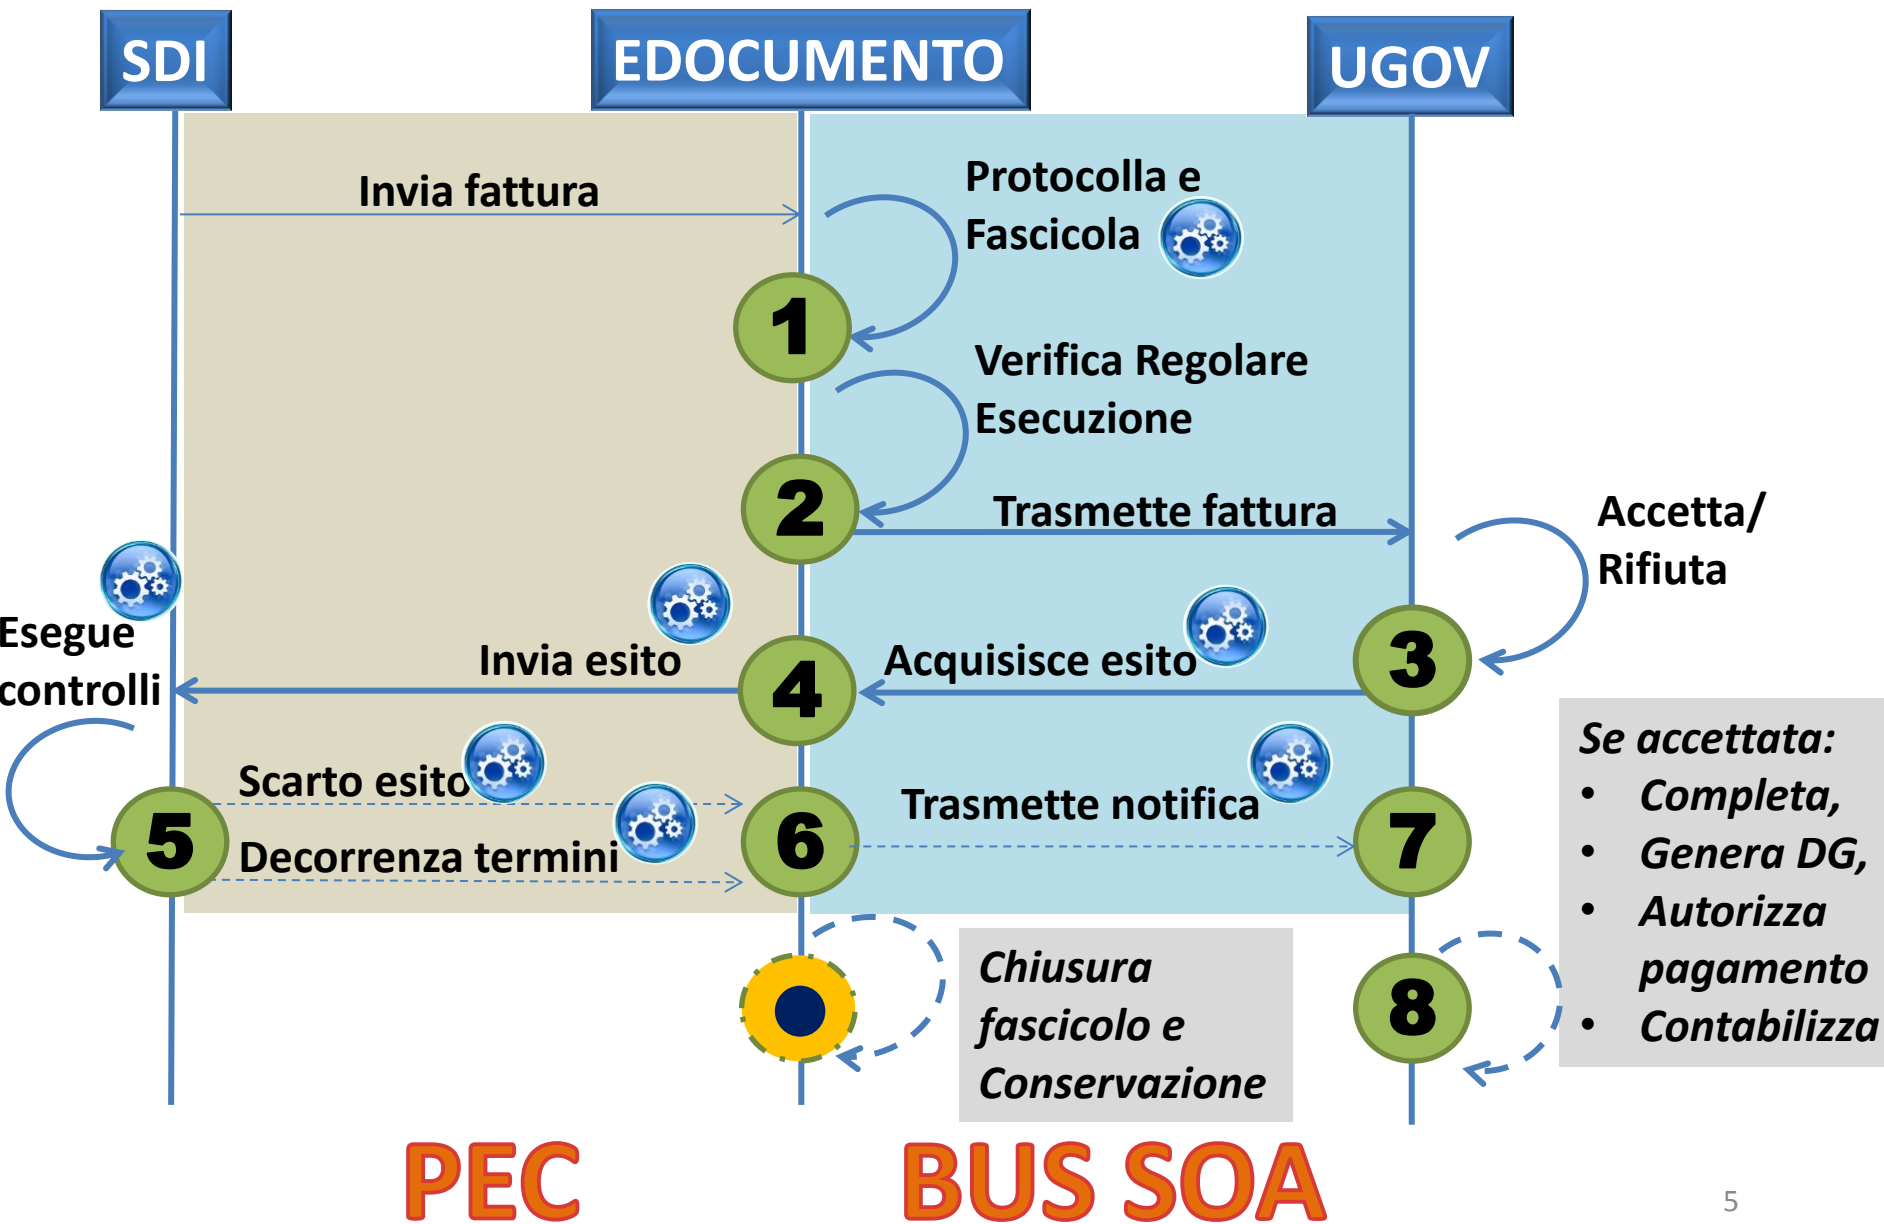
SDI

EDOCUMENTO

UGOV

Invia fattura

Protocolla e Fascicola

1

Verifica Regolare Esecuzione

2

Trasmette fattura

Accetta/ Rifiuta

Esegue controlli

Invia esito

4

Acquisisce esito

3

Se accettata:
- Completa,
- Genera DG,
- Autorizza pagamento
- Contabilizza

Scarto esito

5

Decorrenza termini

6

Trasmette notifica

7

Chiusura fascicolo e Conservazione

8

PEC

BUS SOA

5